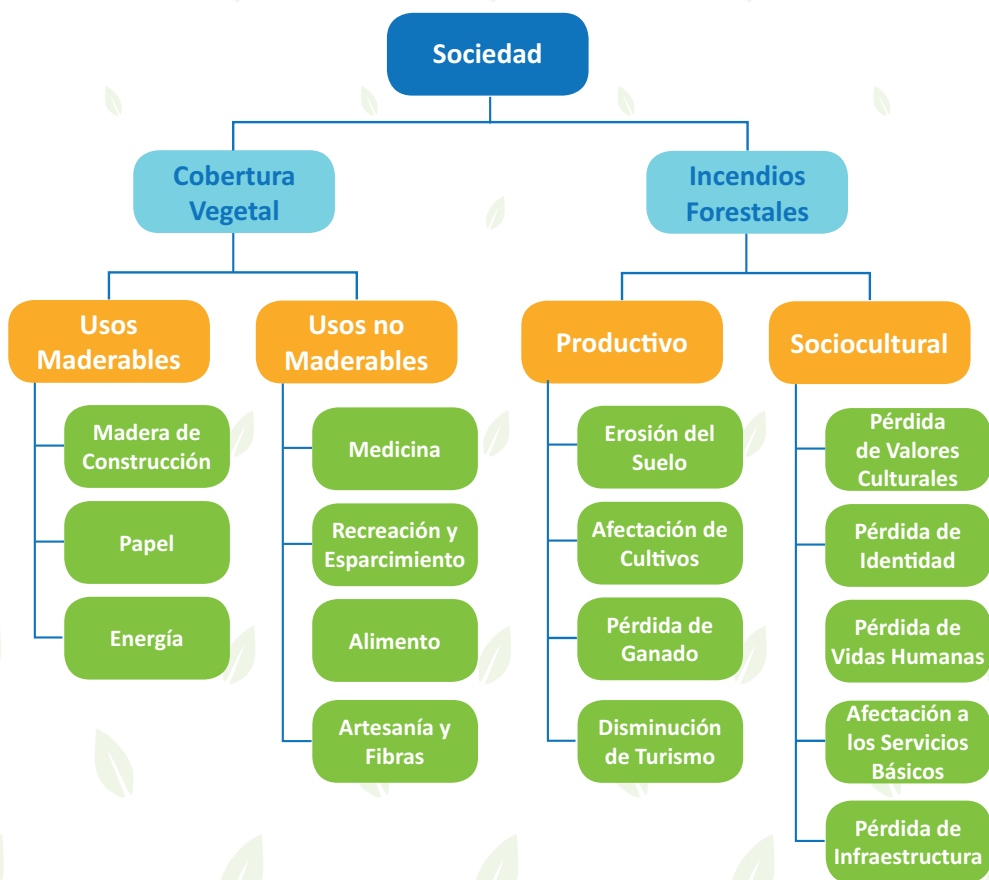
Sociedad

Cobertura Vegetal

Usos Maderables

Madera de Construcción

Papel

Energía

Usos no Maderables

Medicina

Recreación y Esparcimiento

Alimento

Artesanía y Fibras

Incendios Forestales

Productivo

Erosión del Suelo

Afectación de Cultivos

Pérdida de Ganado

Disminución de Turismo

Sociocultural

Pérdida de Valores Culturales

Pérdida de Identidad

Pérdida de Vidas Humanas

Afectación a los Servicios Básicos

Pérdida de Infraestructura